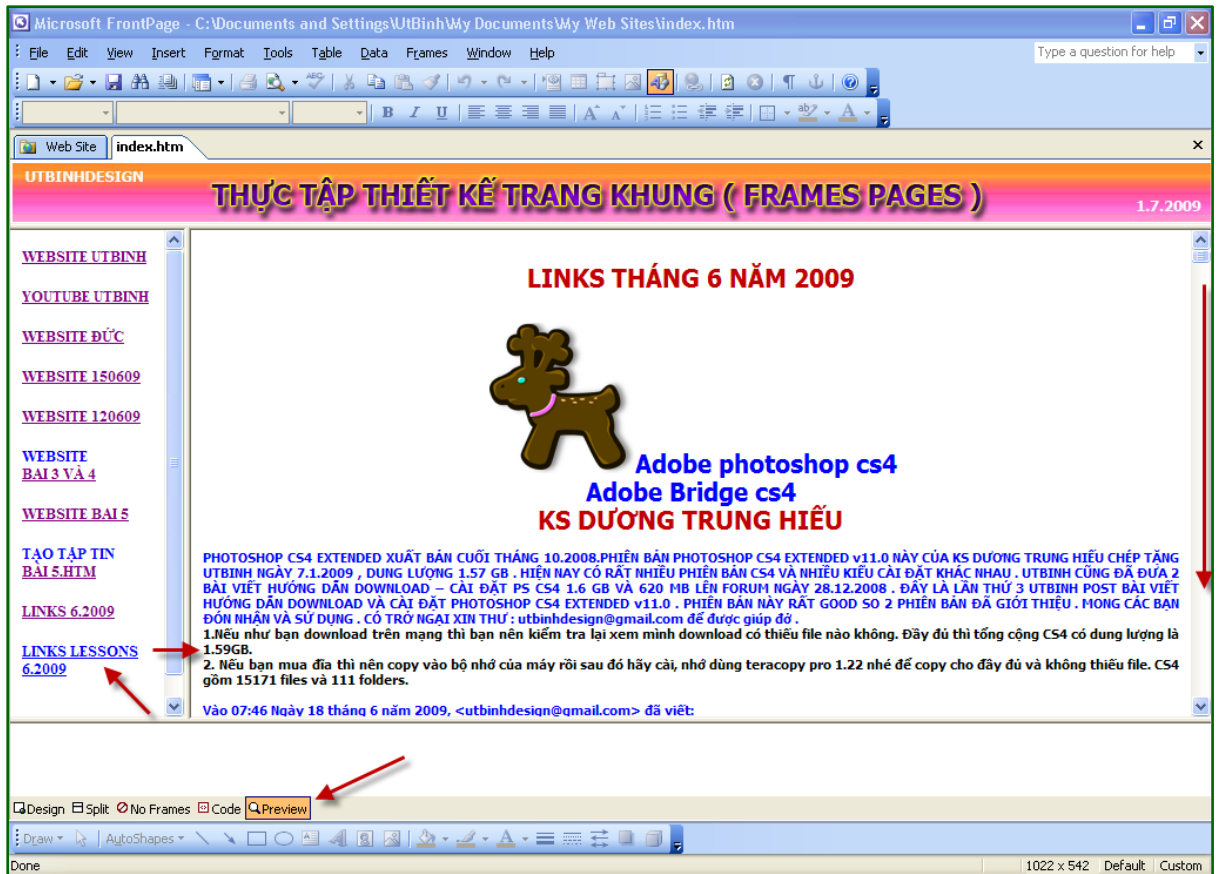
Microsoft FrontPage - C:\Documents and Settings\UtBinh\My Documents\My Web Sites\index.htm

File Edit View Insert Format Tools Table Data Frames Window Help

Type a question for help

Web Site index.htm

UTBINHDESIGN

THỰC TẬP THIẾT KẾ TRANG KHUNG ( FRAMES PAGES )

1.7.2009

WEBSITE UTBINH

YOUTUBE UTBINH

WEBSITE ĐỨC

WEBSITE 150609

WEBSITE 120609

WEBSITE BAI 3 VÀ 4

WEBSITE BAI 5

TẠO TẬP TIN BAI 5.HTM

LINKS 6.2009

LINKS LESSONS 6.2009

LINKS THÁNG 6 NĂM 2009

Adobe photoshop cs4
Adobe Bridge cs4
KS DƯƠNG TRUNG HIẾU

PHOTOSHOP CS4 EXTENDED XUẤT BẢN CUỐI THÁNG 10.2008.PHIÊN BẢN PHOTOSHOP CS4 EXTENDED v11.0 NÀY CỦA KS DƯƠNG TRUNG HIẾU CHÉP TẶNG UTBINH NGÀY 7.1.2009 , DUNG LƯỢNG 1.57 GB . HIỆN NAY CÓ RẤT NHIỀU PHIÊN BẢN CS4 VÀ NHIỀU KIỂU CÀI ĐẶT KHÁC NHAU . UTBINH CŨNG ĐÃ ĐƯA 2 BÀI VIẾT HƯỚNG DẪN DOWNLOAD – CÀI ĐẶT PS CS4 1.6 GB VÀ 620 MB LÊN FORUM NGÀY 28.12.2008 . ĐÂY LÀ LẦN THỨ 3 UTBINH POST BÀI VIẾT HƯỚNG DẪN DOWNLOAD VÀ CÀI ĐẶT PHOTOSHOP CS4 EXTENDED v11.0 . PHIÊN BẢN NÀY RẤT GOOD SO 2 PHIÊN BẢN ĐÃ GIỚI THIỆU . MONG CÁC BẠN ĐÓN NHẬN VÀ SỬ DỤNG . CÓ TRỞ NGẠI XIN THƯ : utbinhdesign@gmail.com để được giúp đỡ .
1.Nếu như bạn download trên mạng thì bạn nên kiểm tra lại xem mình download có thiếu file nào không. Đầy đủ thì tổng cộng CS4 có dung lượng là 1.59GB.
2. Nếu bạn mua đĩa thì nên copy vào bộ nhớ của máy rồi sau đó hãy cài, nhớ dùng teracopy pro 1.22 nhé để copy cho đầy đủ và không thiếu file. CS4 gồm 15171 files và 111 folders.

Vào 07:46 Ngày 18 tháng 6 năm 2009, <utbinhdesign@gmail.com> đã viết:

Design Split No Frames Code Preview

Draw AutoShapes

Done 1022 x 542 Default Custom